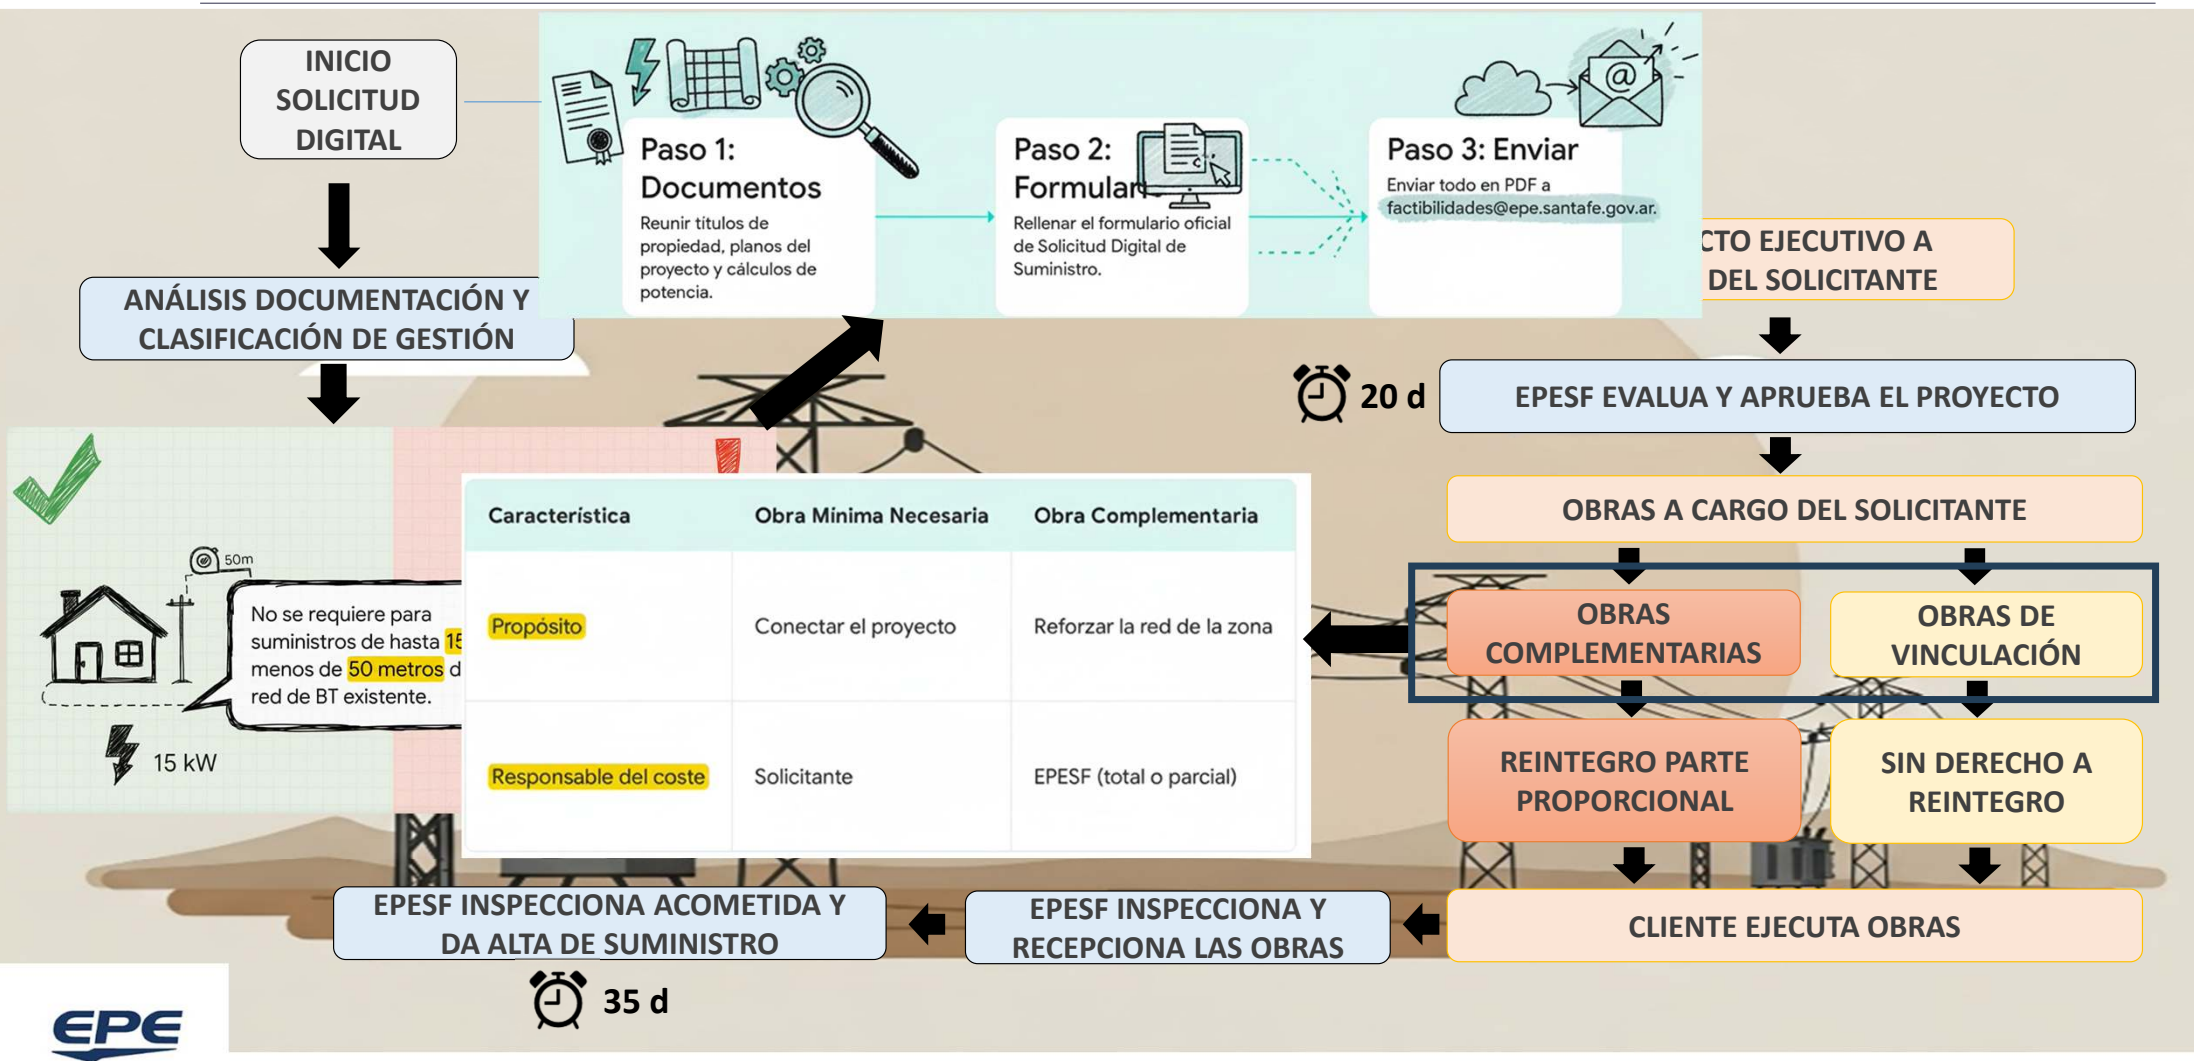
INICIO SOLICITUD DIGITAL

ANÁLISIS DOCUMENTACIÓN Y CLASIFICACIÓN DE GESTIÓN

Paso 1: Documentos
Reunir títulos de propiedad, planos del proyecto y cálculos de potencia.

Paso 2: Formular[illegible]
Rellenar el formulario oficial de Solicitud Digital de Suministro.

Paso 3: Enviar
Enviar todo en PDF a factibilidades@epe.santafe.gov.ar.

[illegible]CTO EJECUTIVO A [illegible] DEL SOLICITANTE

20 d

EPESF EVALUA Y APRUEBA EL PROYECTO

OBRAS A CARGO DEL SOLICITANTE

50m

No se requiere para suministros de hasta 15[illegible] menos de 50 metros d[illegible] red de BT existente.

15 kW

| Característica | Obra Mínima Necesaria | Obra Complementaria |
|---|---|---|
| Propósito | Conectar el proyecto | Reforzar la red de la zona |
| Responsable del coste | Solicitante | EPESF (total o parcial) |

OBRAS COMPLEMENTARIAS

OBRAS DE VINCULACIÓN

REINTEGRO PARTE PROPORCIONAL

SIN DERECHO A REINTEGRO

EPESF INSPECCIONA ACOMETIDA Y DA ALTA DE SUMINISTRO

EPESF INSPECCIONA Y RECEPCIONA LAS OBRAS

CLIENTE EJECUTA OBRAS

35 d

EPE